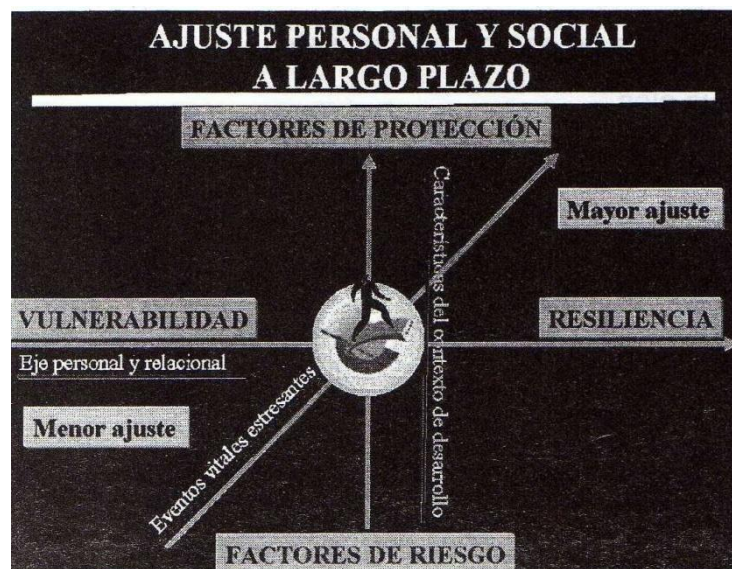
AJUSTE PERSONAL Y SOCIAL
A LARGO PLAZO

FACTORES DE PROTECCIÓN

Características del contexto de desarrollo

Mayor ajuste

VULNERABILIDAD

RESILIENCIA

Eje personal y relacional

Eventos vitales estresantes

Menor ajuste

FACTORES DE RIESGO